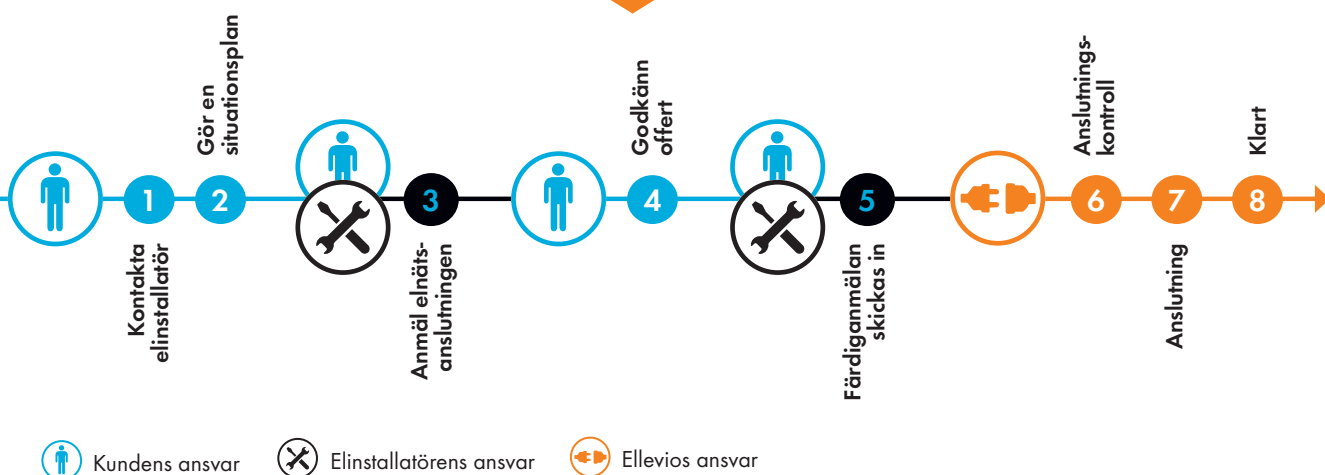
1
Kontakta elinstallatör

2
Gör en situationsplan

3
Anmäl elnätsanslutningen

4
Godkänn offert

5
Färdiganmälan skickas in

6
Anslutningskontroll

7
Anslutning

8
Klart

Kundens ansvar
Elinstallatörens ansvar
Ellevios ansvar